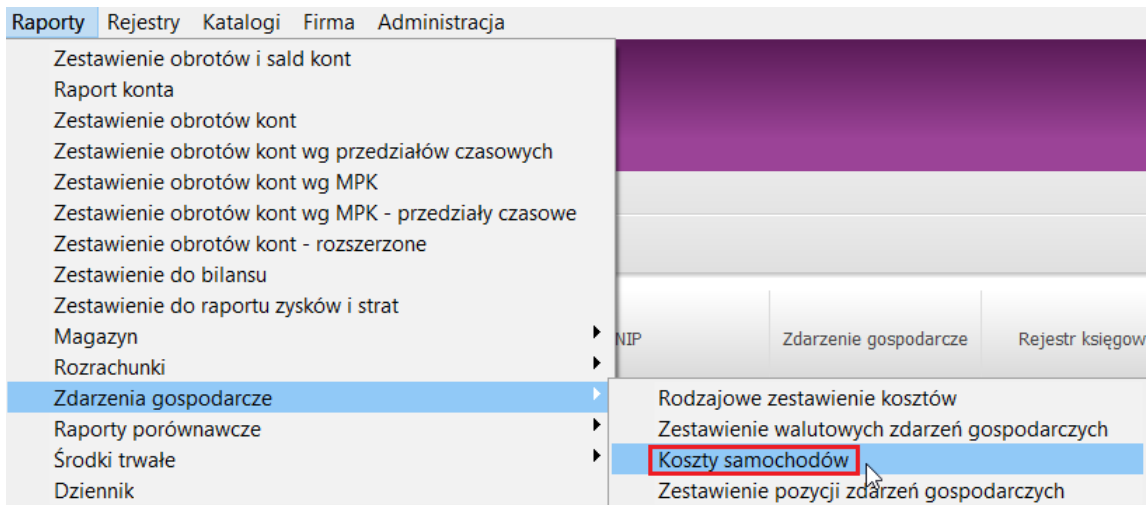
Raporty Rejestry Katalogi Firma Administracja

Zestawienie obrotów i sald kont
Raport konta
Zestawienie obrotów kont
Zestawienie obrotów kont wg przedziałów czasowych
Zestawienie obrotów kont wg MPK
Zestawienie obrotów kont wg MPK - przedziały czasowe
Zestawienie obrotów kont - rozszerzone
Zestawienie do bilansu
Zestawienie do raportu zysków i strat
Magazyn
Rozrachunki
Zdarzenia gospodarcze
Raporty porównawcze
Środki trwałe
Dziennik

NIP
Zdarzenie gospodarcze
Rejestr księgow

Rodzajowe zestawienie kosztów
Zestawienie walutowych zdarzeń gospodarczych
Koszty samochodów
Zestawienie pozycji zdarzeń gospodarczych